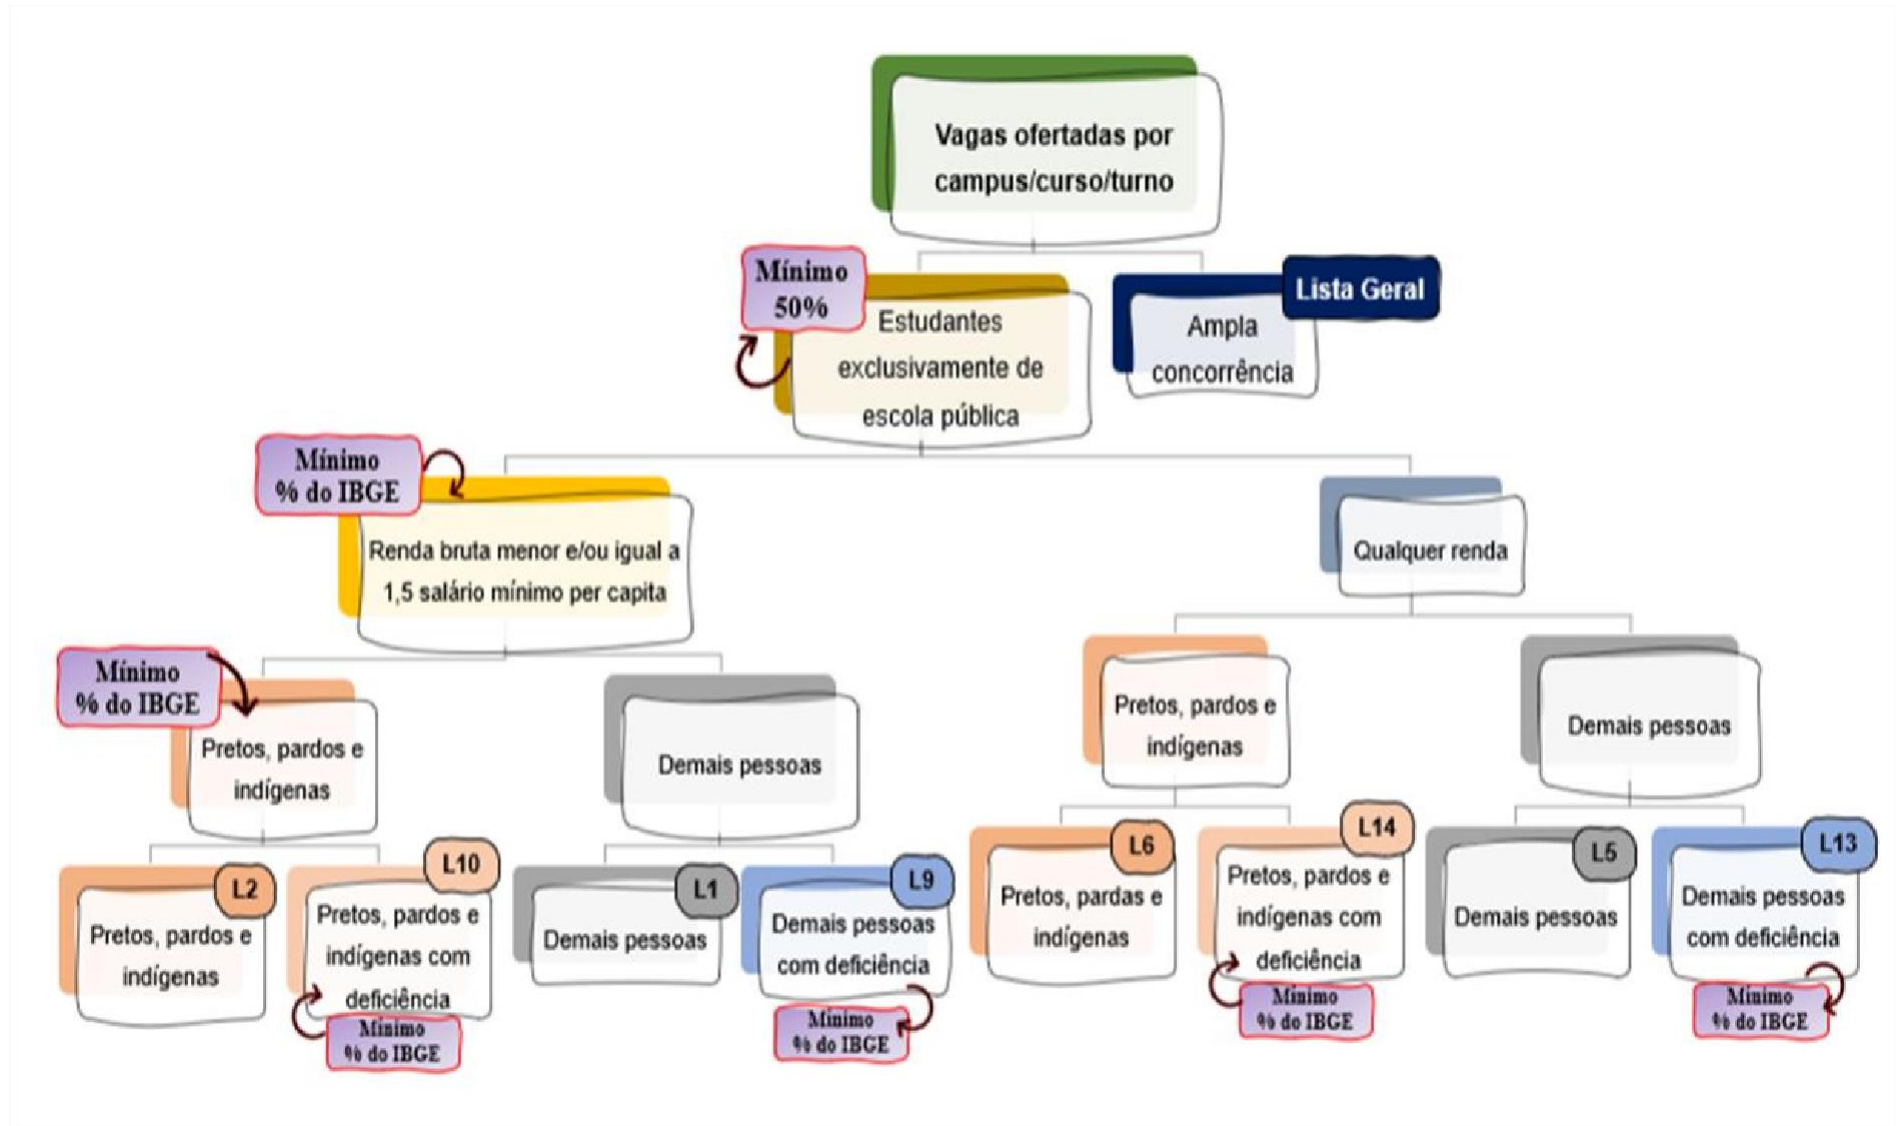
Vagas ofertadas por campus/curso/turno

Mínimo 50%

Estudantes exclusivamente de escola pública

Lista Geral

Ampla concorrência

Mínimo % do IBGE

Renda bruta menor e/ou igual a 1,5 salário mínimo per capita

Qualquer renda

Mínimo % do IBGE

Pretos, pardos e indígenas

Demais pessoas

Pretos, pardos e indígenas

Demais pessoas

L2
Pretos, pardos e indígenas

L10
Pretos, pardos e indígenas com deficiência

Mínimo % do IBGE

L1
Demais pessoas

L9
Demais pessoas com deficiência

Mínimo % do IBGE

L6
Pretos, pardas e indígenas

L14
Pretos, pardos e indígenas com deficiência

Mínimo % do IBGE

L5
Demais pessoas

L13
Demais pessoas com deficiência

Mínimo % do IBGE